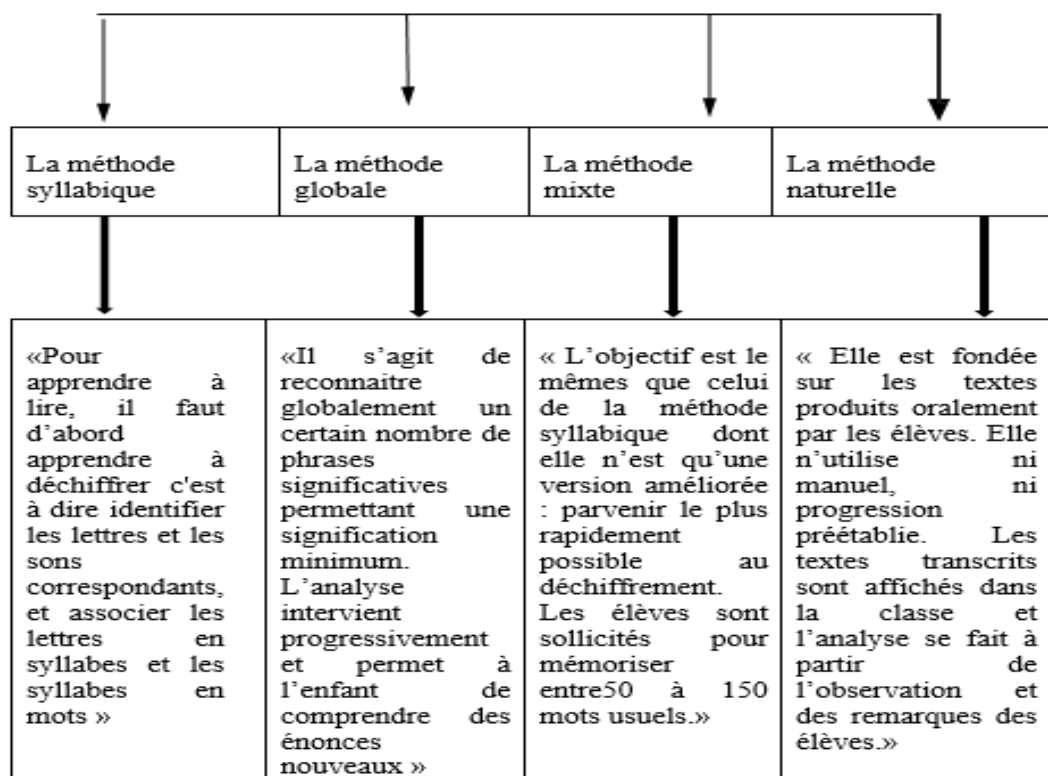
| La méthode syllabique | La méthode globale | La méthode mixte | La méthode naturelle |
|---|---|---|---|
| «Pour apprendre à lire, il faut d'abord apprendre à déchiffrer c'est à dire identifier les lettres et les sons correspondants, et associer les lettres en syllabes et les syllabes en mots » | «Il s'agit de reconnaitre globalement un certain nombre de phrases significatives permettant une signification minimum. L'analyse intervient progressivement et permet à l'enfant de comprendre des énonces nouveaux » | « L'objectif est le mêmes que celui de la méthode syllabique dont elle n'est qu'une version améliorée : parvenir le plus rapidement possible au déchiffrement. Les élèves sont sollicités pour mémoriser entre50 à 150 mots usuels.» | « Elle est fondée sur les textes produits oralement par les élèves. Elle n'utilise ni manuel, ni progression préétablie. Les textes transcrits sont affichés dans la classe et l'analyse se fait à partir de l'observation et des remarques des élèves.» |